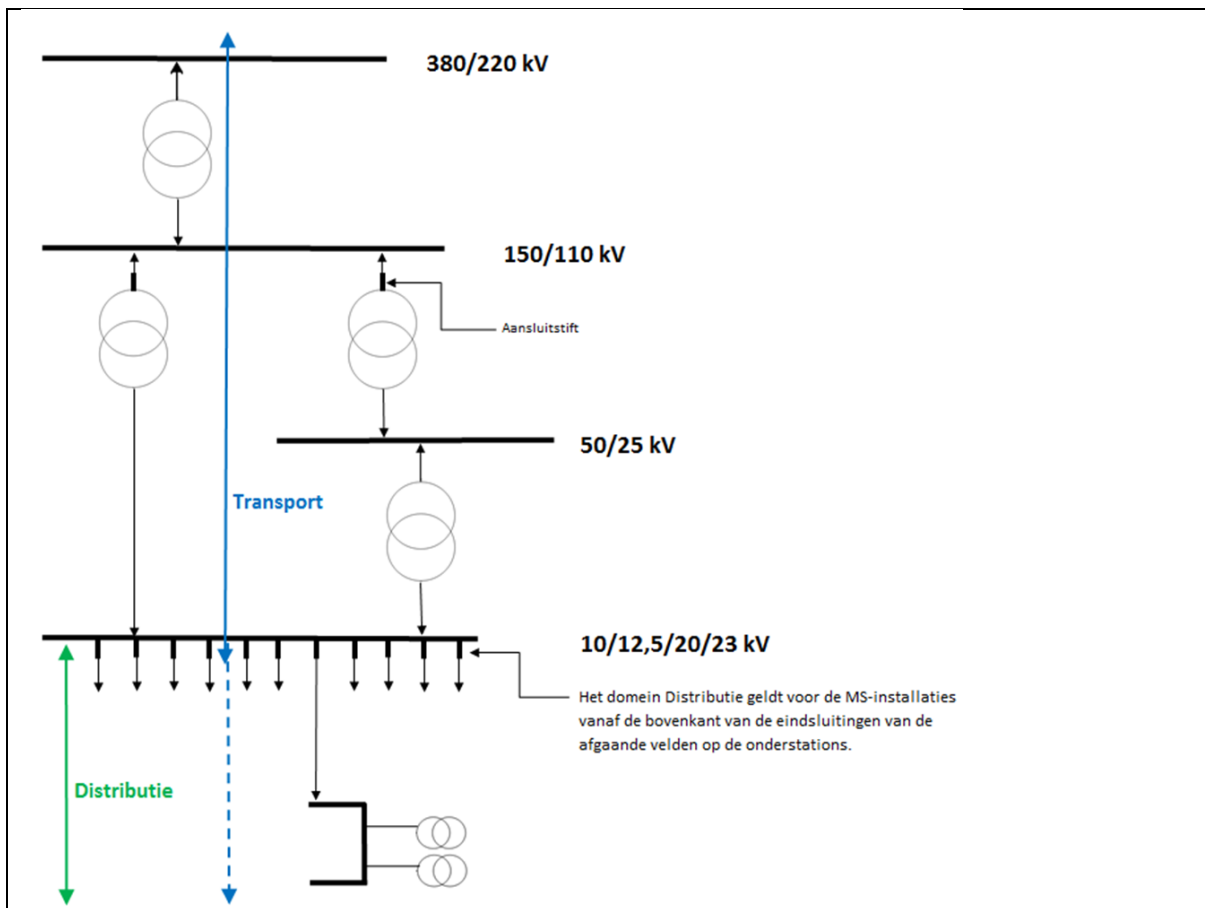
380/220 kV

150/110 kV

Aansluitstift

50/25 kV

Transport

10/12,5/20/23 kV

Het domein Distributie geldt voor de MS-installaties vanaf de bovenkant van de eindsluitingen van de afgaande velden op de onderstations.

Distributie